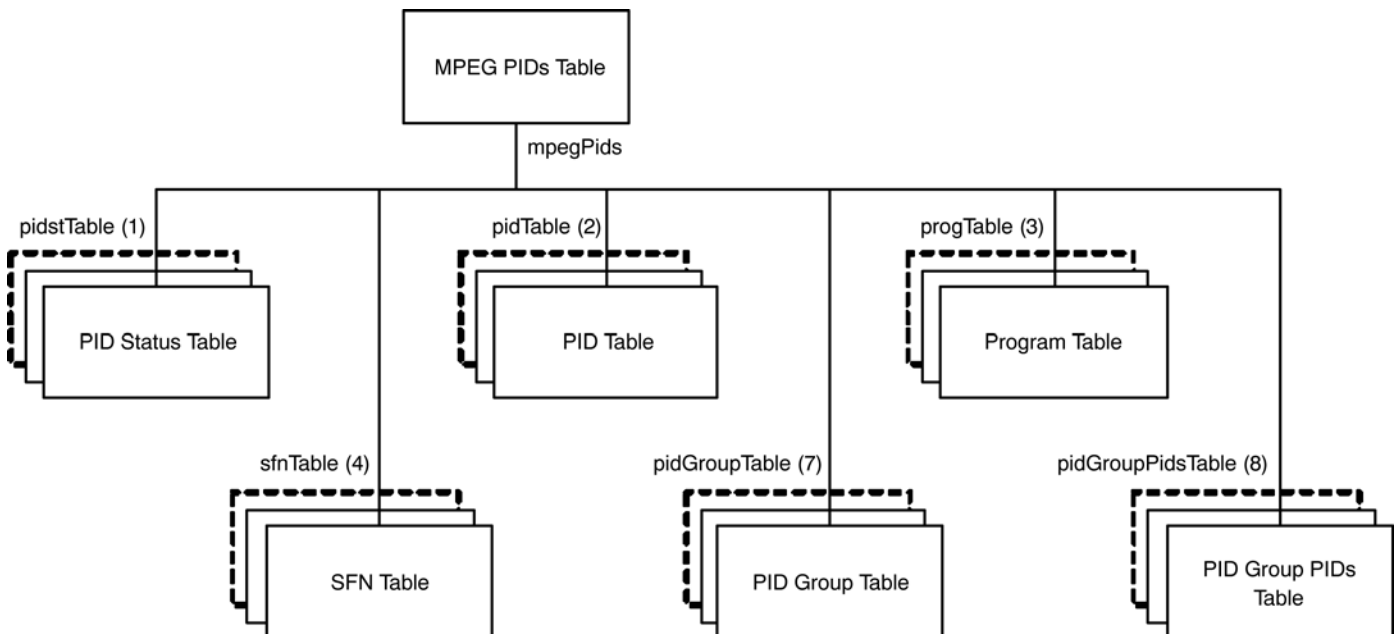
MPEG PIDs Table

mpegPids

pidstTable (1)

PID Status Table

pidTable (2)

PID Table

progTable (3)

Program Table

sfnTable (4)

SFN Table

pidGroupTable (7)

PID Group Table

pidGroupPidsTable (8)

PID Group PIDs Table